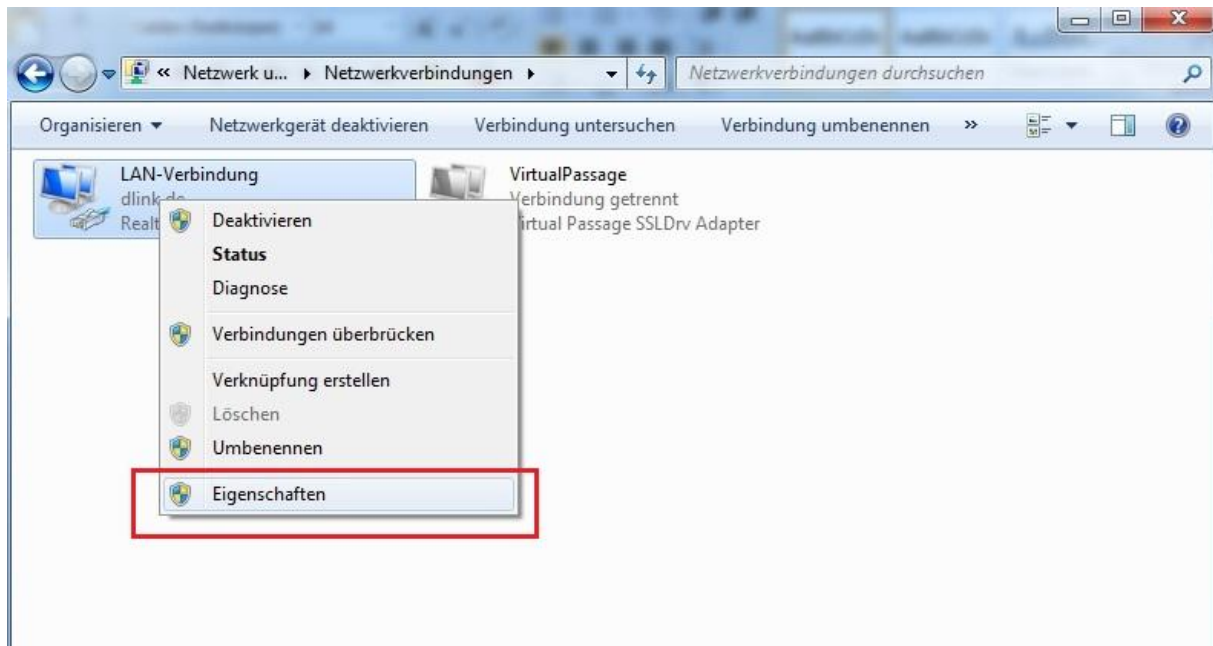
« Netzwerk u... ▸ Netzwerkverbindungen ▸

Netzwerkverbindungen durchsuchen

Organisieren ▾ Netzwerkgerät deaktivieren Verbindung untersuchen Verbindung umbenennen »

LAN-Verbindung
dlink.de
Realt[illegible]

VirtualPassage
Verbindung getrennt
Virtual Passage SSLDrv Adapter

Deaktivieren
Status
Diagnose
Verbindungen überbrücken
Verknüpfung erstellen
Löschen
Umbenennen
Eigenschaften